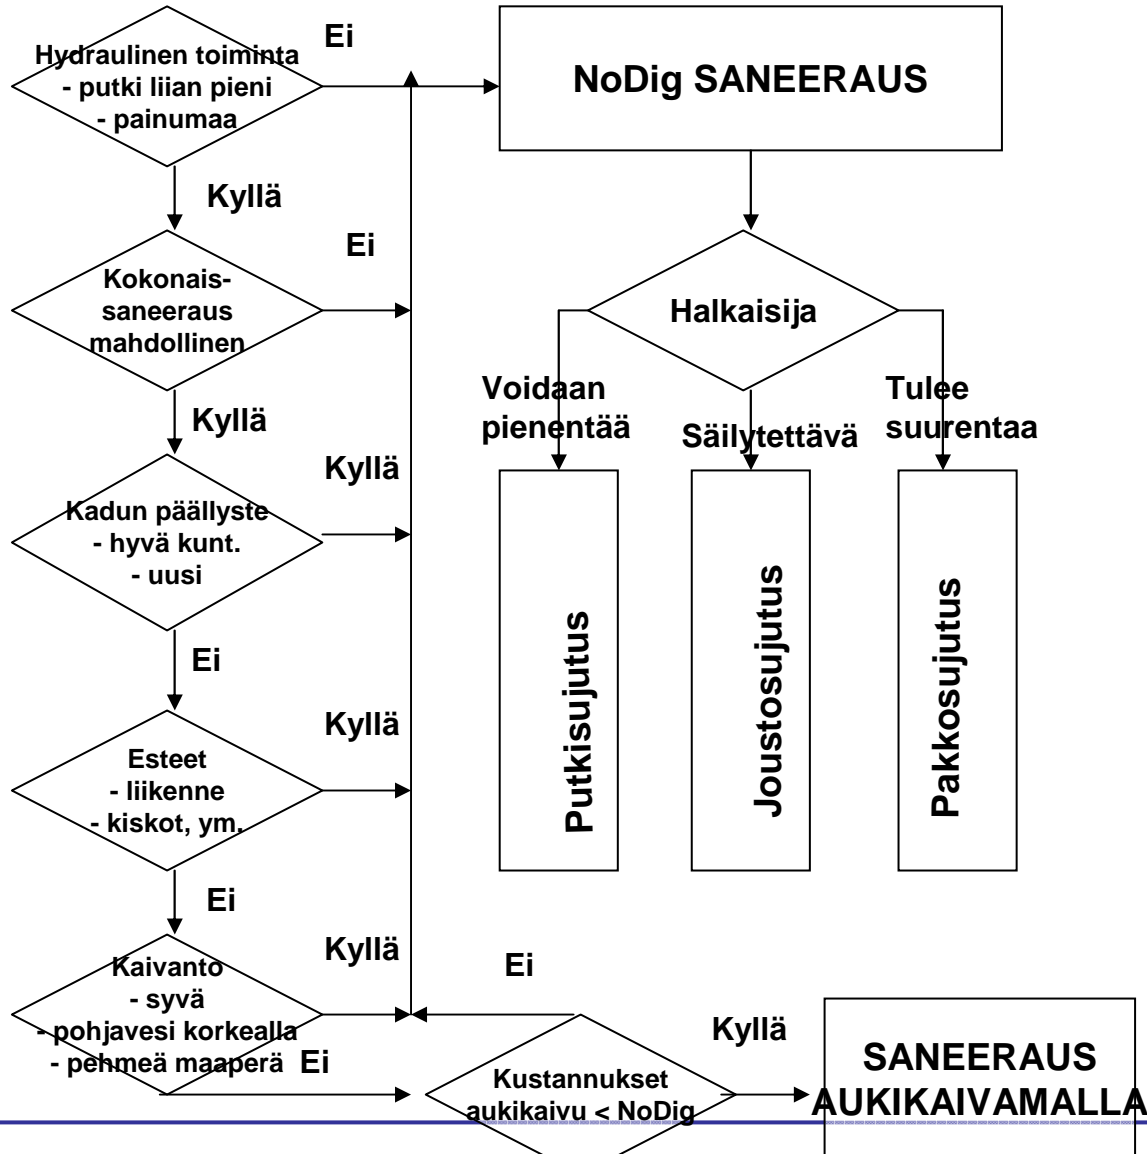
Hydraulinen toiminta
- putki liian pieni
- painumaa

Ei

NoDig SANEERAUS

Kyllä

Ei

Kokonais-
saneeraus
mahdollinen

Halkaisija

Kyllä

Voidaan pienentää

Säilytettävä

Tulee suurentaa

Kyllä

Kadun päällyste
- hyvä kunt.
- uusi

Putkisujutus

Joustosujutus

Pakkosujutus

Ei

Kyllä

Esteet
- liikenne
- kiskot, ym.

Ei

Kyllä

Ei

Kaivanto
- syvä
- pohjavesi korkealla
- pehmeä maaperä

Ei

Kyllä

Kustannukset
aukikaivu < NoDig

SANEERAUS
AUKIKAIVAMALLA